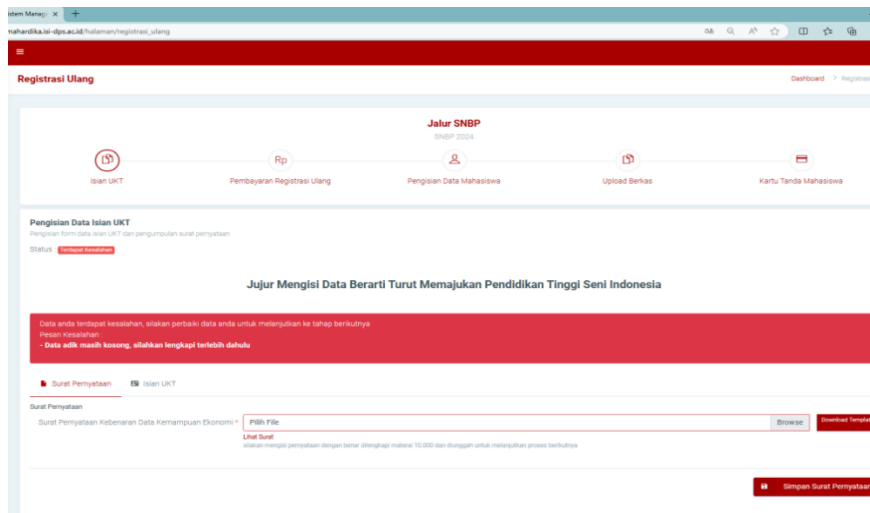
stem Manaj ×  +

nahardika.isi-dps.ac.id/halaman/registrasi_ulang

Registrasi Ulang

Dashboard > Registras

Jalur SNBP
SNBP 2024

Isian UKT
Rp
Pembayaran Registrasi Ulang
Pengisian Data Mahasiswa
Upload Berkas
Kartu Tanda Mahasiswa

Pengisian Data Isian UKT
Pengisian form data isian UKT dan pengumpulan surat pernyataan
Status Terdapat Kesalahan

Jujur Mengisi Data Berarti Turut Memajukan Pendidikan Tinggi Seni Indonesia

Data anda terdapat kesalahan, silakan perbaiki data anda untuk melanjutkan ke tahap berikutnya
Pesan Kesalahan:
- Data adik masih kosong, silahkan lengkapi terlebih dahulu

Surat Pernyataan
Isian UKT

Surat Pernyataan
Surat Pernyataan Kebenaran Data Kemampuan Ekonomi * Pilih File Browse Download Templat
Lihat Surat
silakan mengisi pernyataan dengan benar dilengkapi materai 10.000 dan diunggah untuk melanjutkan proses berikutnya

Simpan Surat Pernyataa